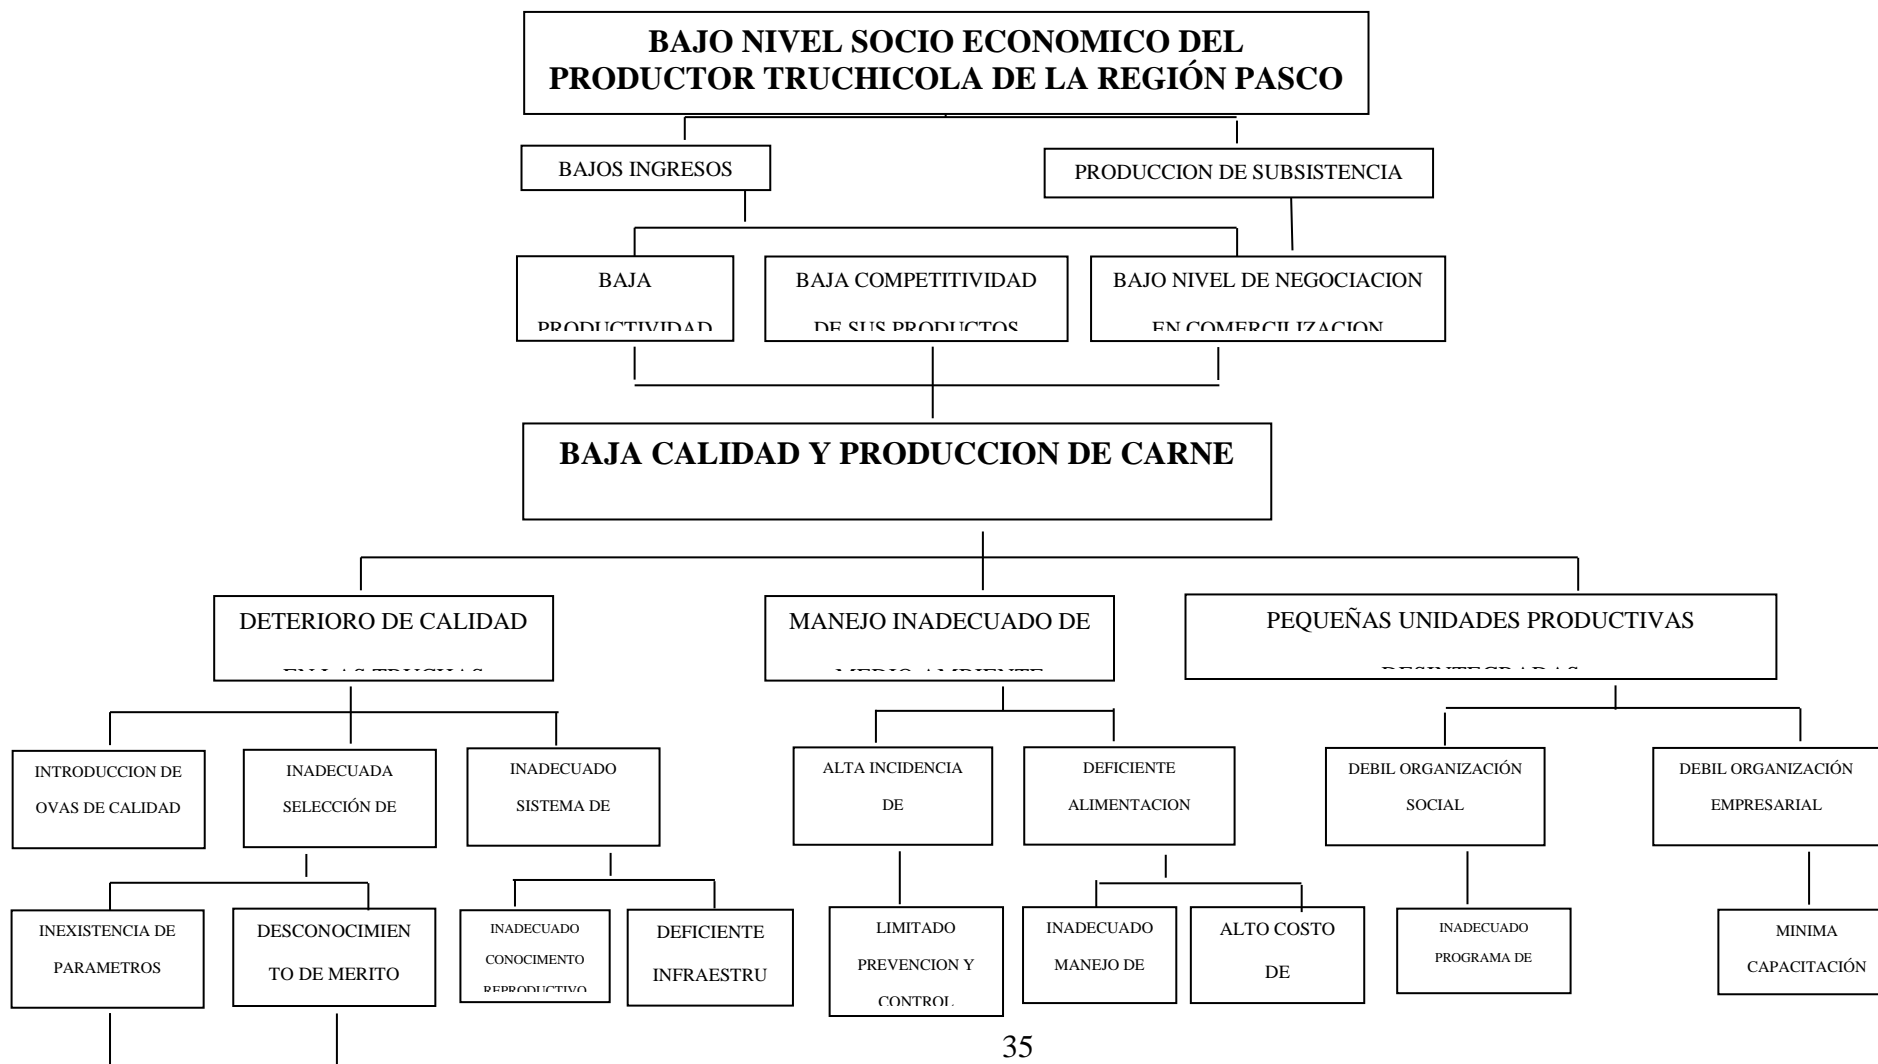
BAJO NIVEL SOCIO ECONOMICO DEL PRODUCTOR TRUCHICOLA DE LA REGIÓN PASCO

BAJOS INGRESOS

PRODUCCION DE SUBSISTENCIA

BAJA PRODUCTIVIDAD

BAJA COMPETITIVIDAD DE SUS PRODUCTOS

BAJO NIVEL DE NEGOCIACION EN COMERCILIZACION

BAJA CALIDAD Y PRODUCCION DE CARNE

DETERIORO DE CALIDAD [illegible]

MANEJO INADECUADO DE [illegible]

PEQUEÑAS UNIDADES PRODUCTIVAS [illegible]

INTRODUCCION DE OVAS DE CALIDAD

INADECUADA SELECCIÓN DE

INADECUADO SISTEMA DE

ALTA INCIDENCIA DE

DEFICIENTE ALIMENTACION

DEBIL ORGANIZACIÓN SOCIAL

DEBIL ORGANIZACIÓN EMPRESARIAL

INEXISTENCIA DE PARAMETROS

DESCONOCIMIENTO DE MERITO

INADECUADO CONOCIMENTO REPRODUCTIVO

DEFICIENTE INFRAESTRU

LIMITADO PREVENCION Y CONTROL

INADECUADO MANEJO DE

ALTO COSTO DE

INADECUADO PROGRAMA DE

MINIMA CAPACITACIÓN

35